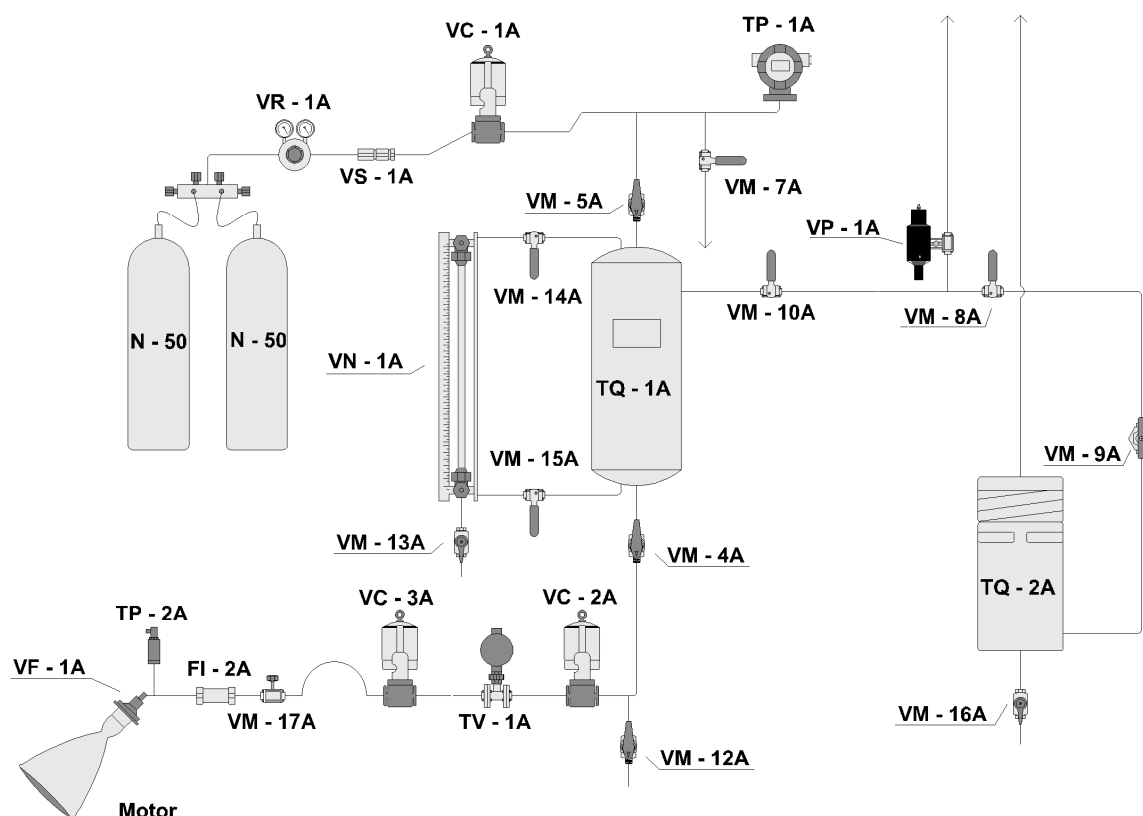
VC - 1A

TP - 1A

VR - 1A

VS - 1A

VM - 5A

VM - 7A

VP - 1A

VM - 14A

VM - 10A

VM - 8A

N - 50

N - 50

VN - 1A

TQ - 1A

VM - 9A

VM - 15A

VM - 13A

VM - 4A

TQ - 2A

TP - 2A

VC - 3A

VC - 2A

VF - 1A

FI - 2A

VM - 17A

TV - 1A

VM - 16A

VM - 12A

Motor